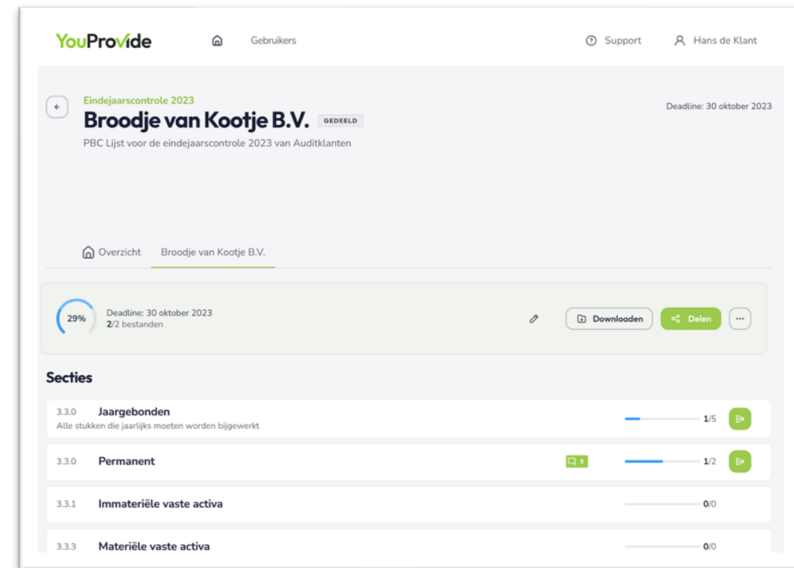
YouProvide

Gebruikers

Support

Hans de Klant

Eindejaarscontrole 2023

Broodje van Kootje B.V. GEDEELD

Deadline: 30 oktober 2023

PBC Lijst voor de eindejaarscontrole 2023 van Auditklanten

Overzicht

Broodje van Kootje B.V.

29%

Deadline: 30 oktober 2023
2/2 bestanden

Downloaden

Delen

Secties

3.3.0 Jaargebonden
Alle stukken die jaarlijks moeten worden bijgewerkt
1/5

3.3.0 Permanent
5
1/2

3.3.1 Immateriële vaste activa
0/0

3.3.3 Materiële vaste activa
0/0